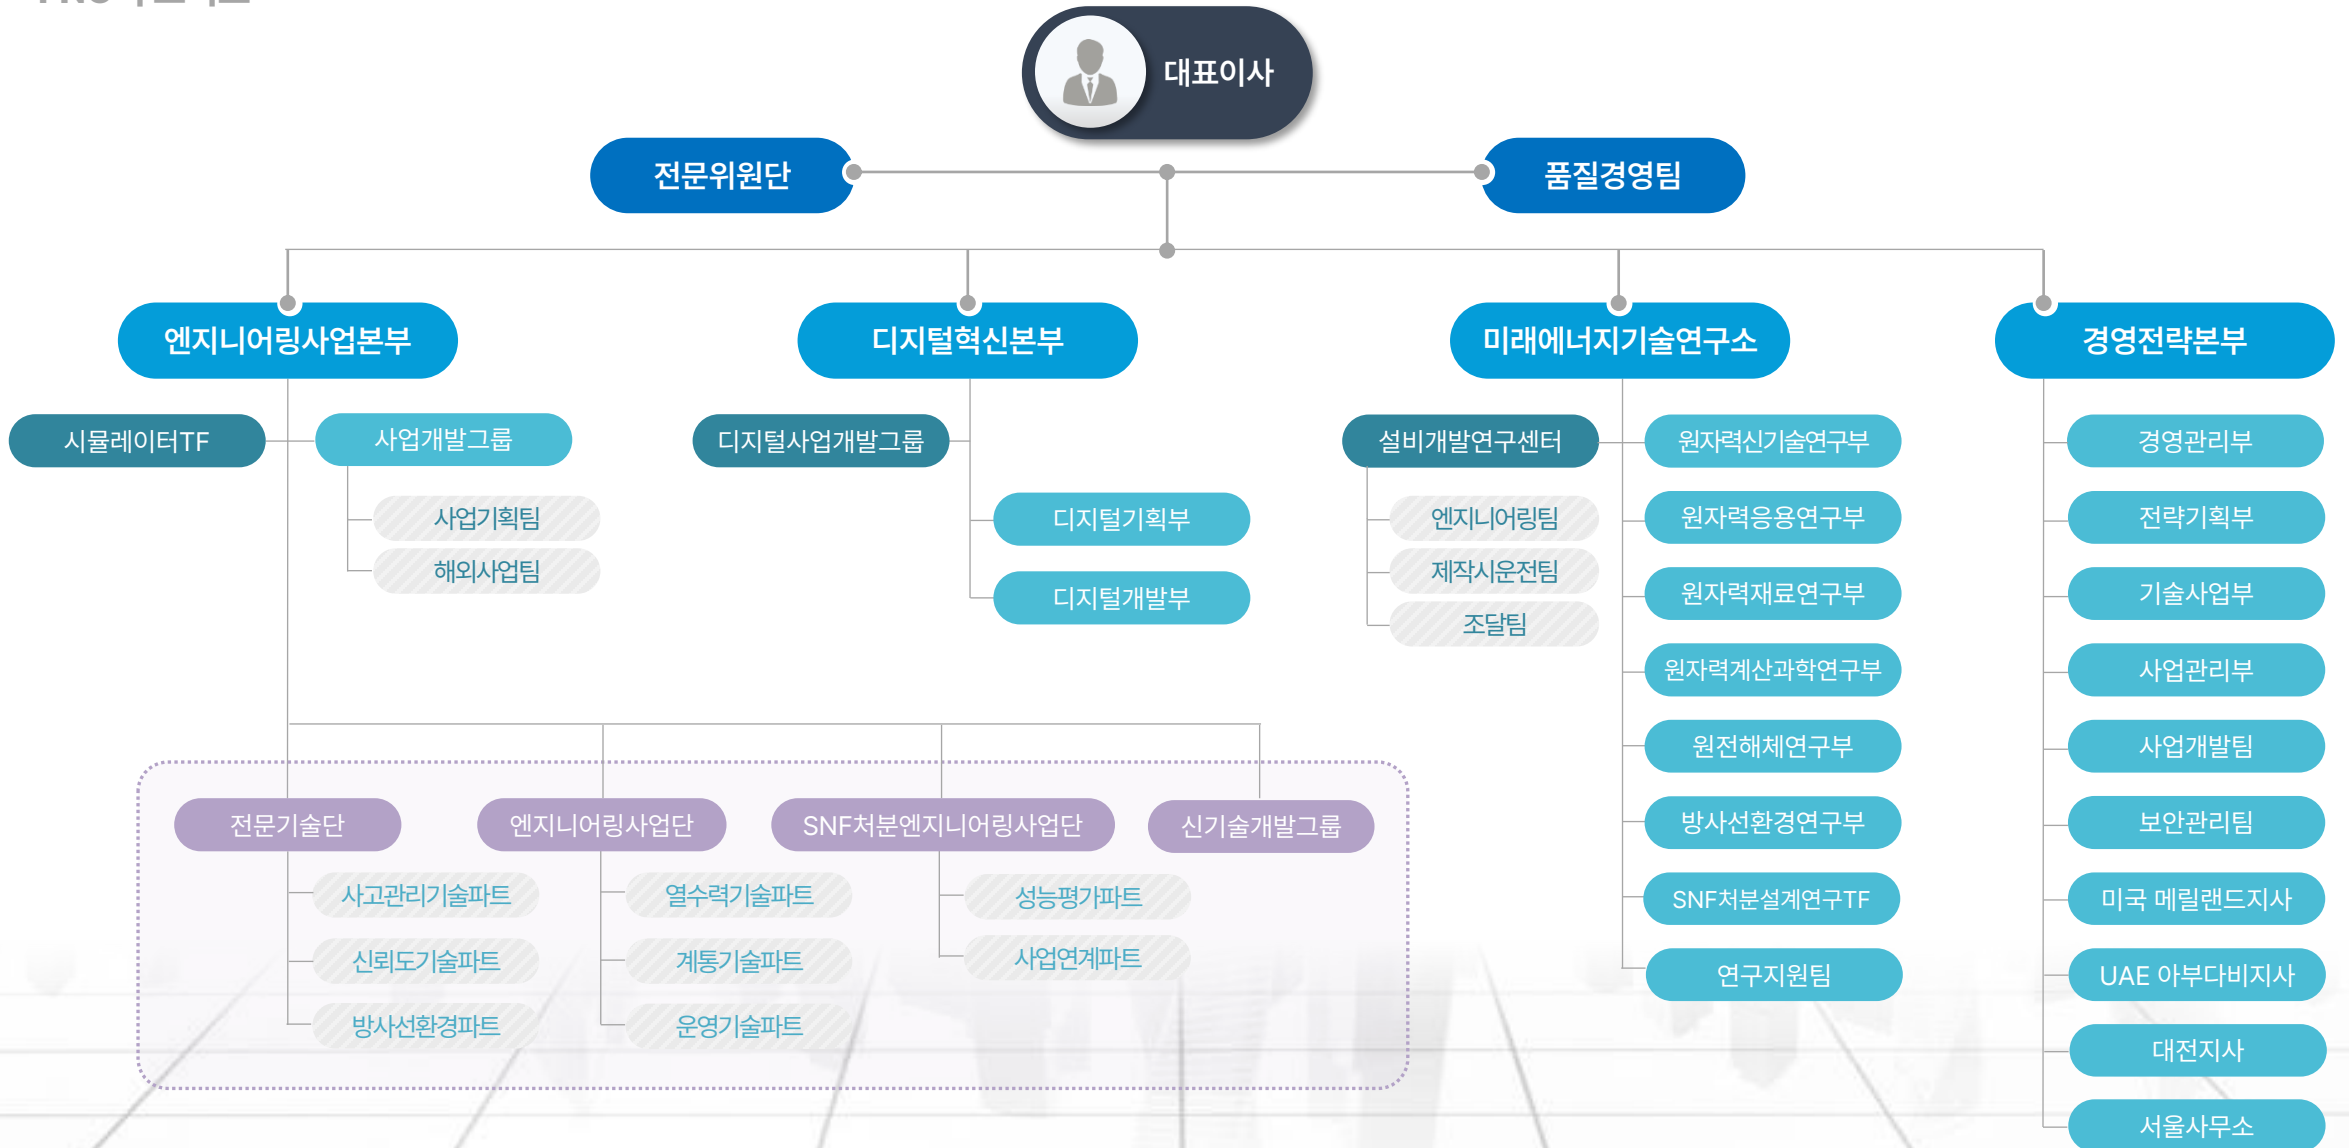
대표이사

전문위원단

품질경영팀

엔지니어링사업본부

디지털혁신본부

미래에너지기술연구소

경영전략본부

시뮬레이터TF

사업개발그룹

사업기획팀

해외사업팀

디지털사업개발그룹

디지털기획부

디지털개발부

설비개발연구센터

엔지니어링팀

제작시운전팀

조달팀

원자력신기술연구부

원자력응용연구부

원자력재료연구부

원자력계산과학연구부

원전해체연구부

방사선환경연구부

SNF처분설계연구TF

연구지원팀

경영관리부

전략기획부

기술사업부

사업관리부

사업개발팀

보안관리팀

미국 메릴랜드지사

UAE 아부다비지사

대전지사

서울사무소

전문기술단

사고관리기술파트

신뢰도기술파트

방사선환경파트

엔지니어링사업단

열수력기술파트

계통기술파트

운영기술파트

SNF처분엔지니어링사업단

성능평가파트

사업연계파트

신기술개발그룹